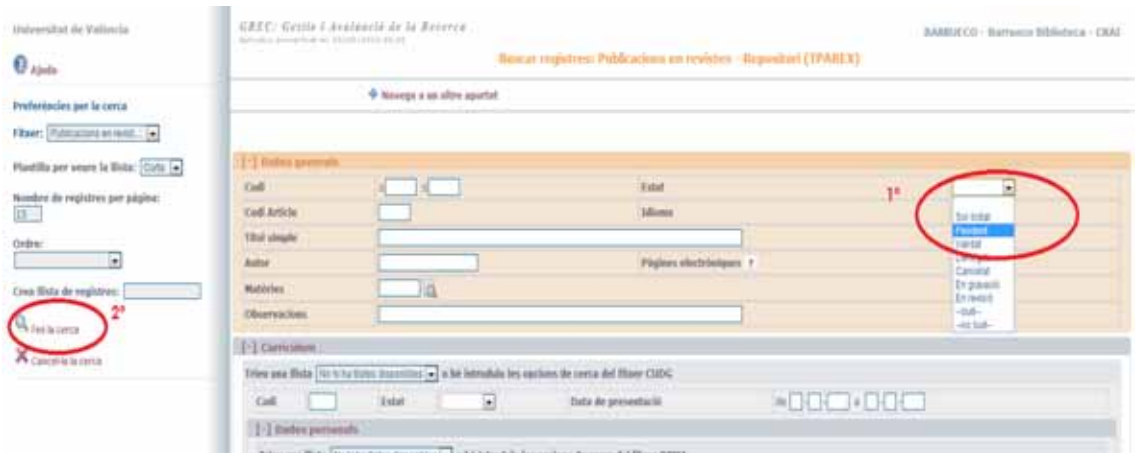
Universitat de València

Ajuda

Preferències per la cerca

Fitxer: Publicacions en revist...

Plantilla per veure la llista: Curta

Nombre de registres per pàgina: 15

Ordre:

Crea llista de registres:

2°

Fer la cerca

Cancel·la la cerca

GREC: Gestió i Avaluació de la Recerca
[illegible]

BAMBUCO - Barrueco Biblioteca - CRAI

Buscar registres: Publicacions en revistes - Repositori (TPAREX)

Navega a un altre apartat

[-] Dades generals

| Codi | a a | Estat | 1° |
|---|---|---|---|
| Codi Article | | Idioma | |
| Títol simple | | | |
| Autor | | Pàgines electròniques ? | |
| Matèries | | | |
| Observacions | | | |

Sin Inicial
Pendent
Validat
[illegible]
Cancelat
En gravació
En revisió
--buit--
--no buit--

[-] Currículum

Triau una llista No hi ha llistes disponibles o bé introduïu les opcions de cerca del fitxer CUDG

Codi Estat Data de presentació de a

[-] Dades personals